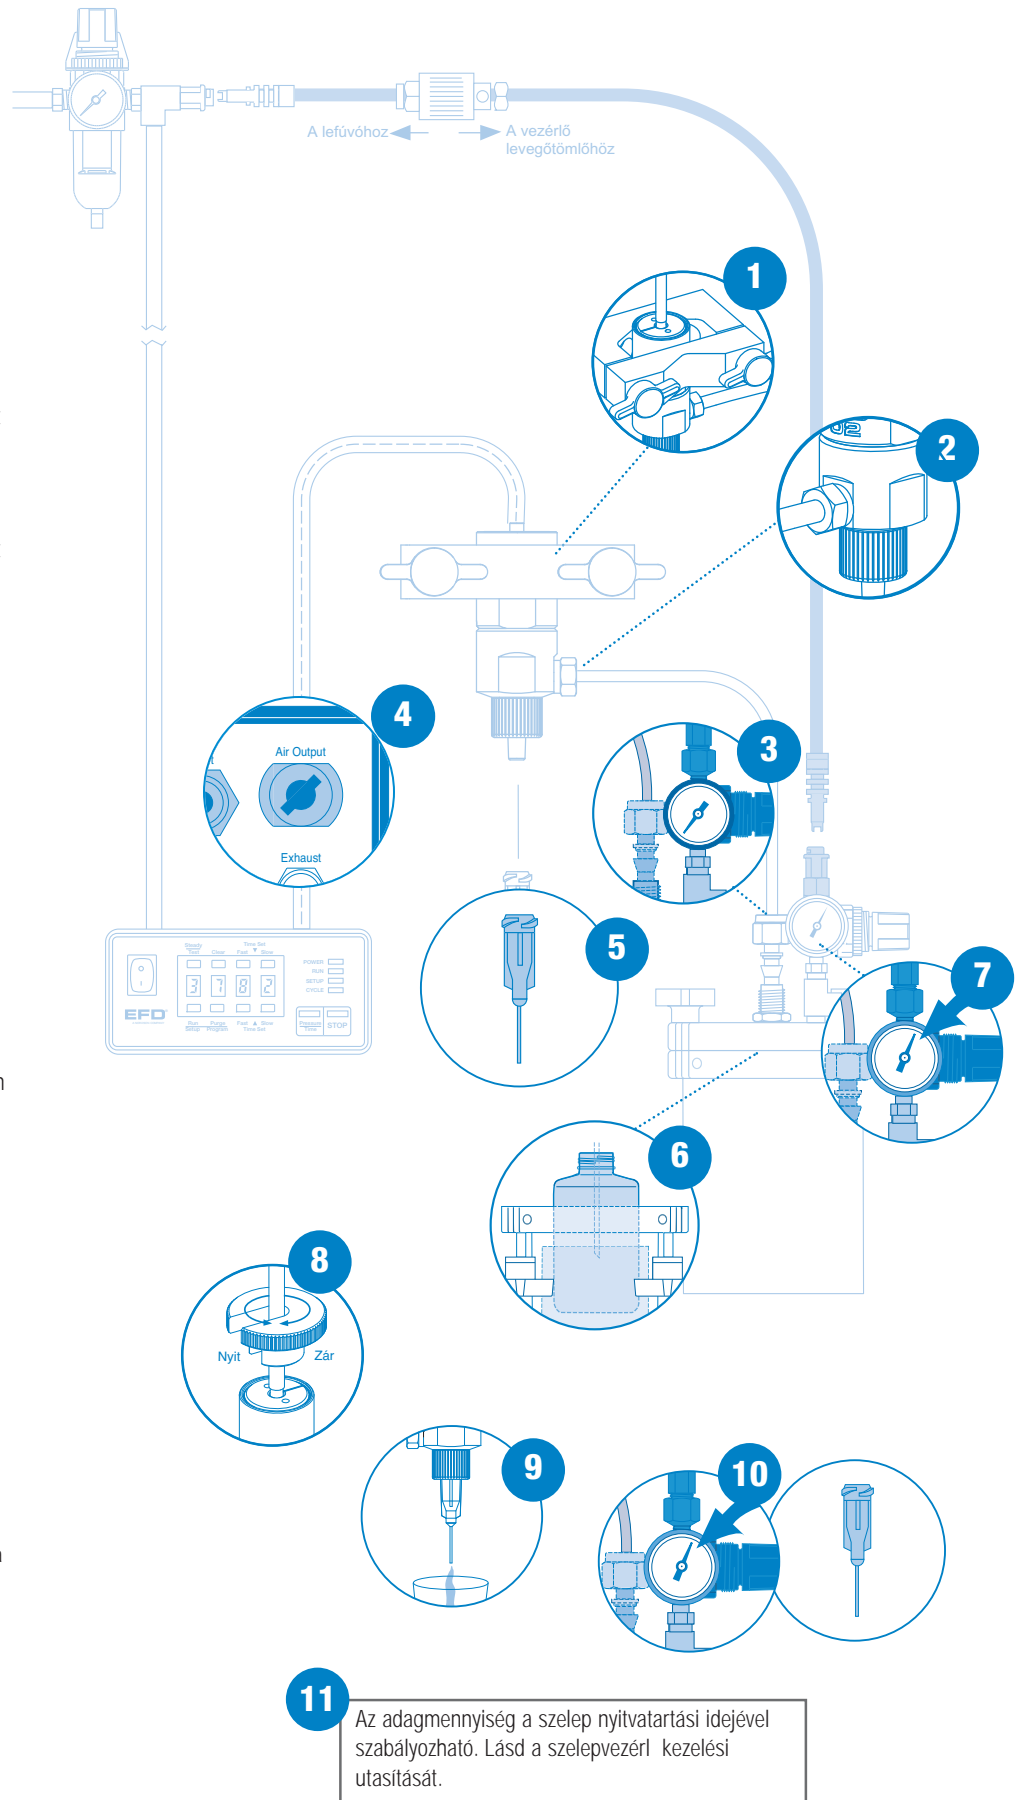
A lefúvóhoz

A vezérlő levegőtömlőhöz

1

2

4

Air Output

Exhaust

3

5

EFD

3 7 8 2

STOP

7

6

8

Nyit

Zár

9

10

11

Az adagmennyiség a szelep nyitvatartási idejével szabályozható. Lásd a szelepvezérl kezelési utasítását.